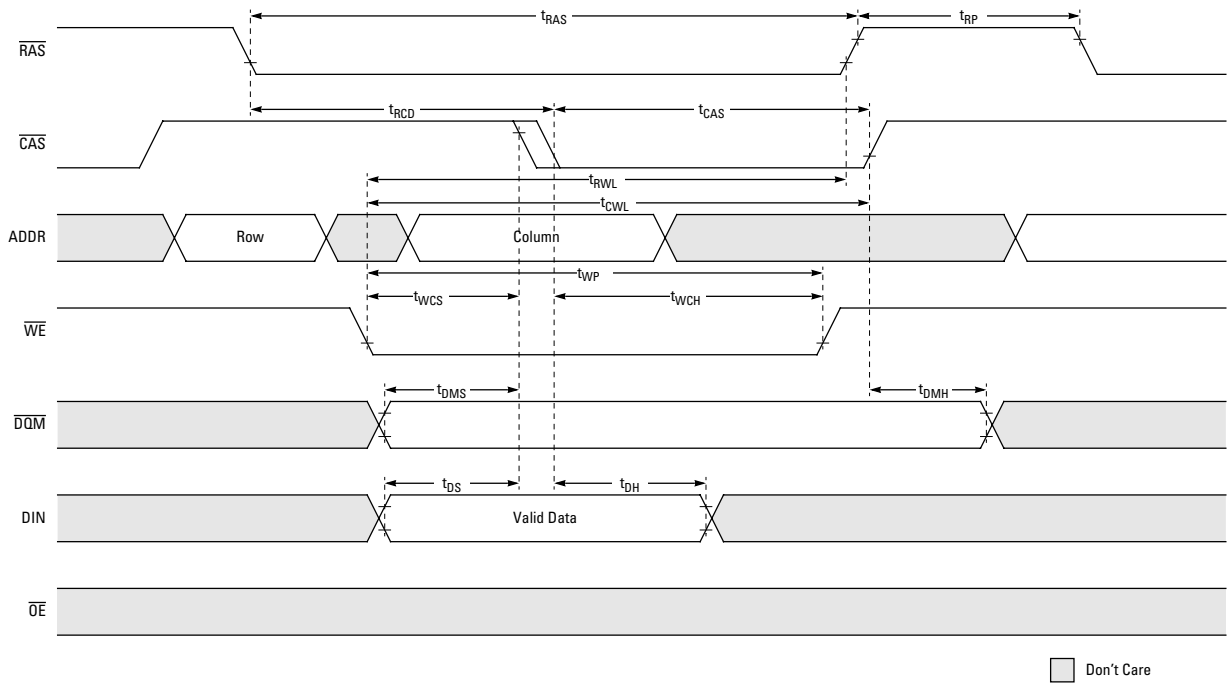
$t_{RAS}$
$t_{RP}$
$\overline{RAS}$
$t_{RCD}$
$t_{CAS}$
$\overline{CAS}$
$t_{RWL}$
$t_{CWL}$
ADDR
Row
Column
$t_{WP}$
$t_{WCS}$
$t_{WCH}$
$\overline{WE}$
$t_{DMS}$
$t_{DMH}$
$\overline{DQM}$
$t_{DS}$
$t_{DH}$
DIN
Valid Data
$\overline{OE}$
Don't Care